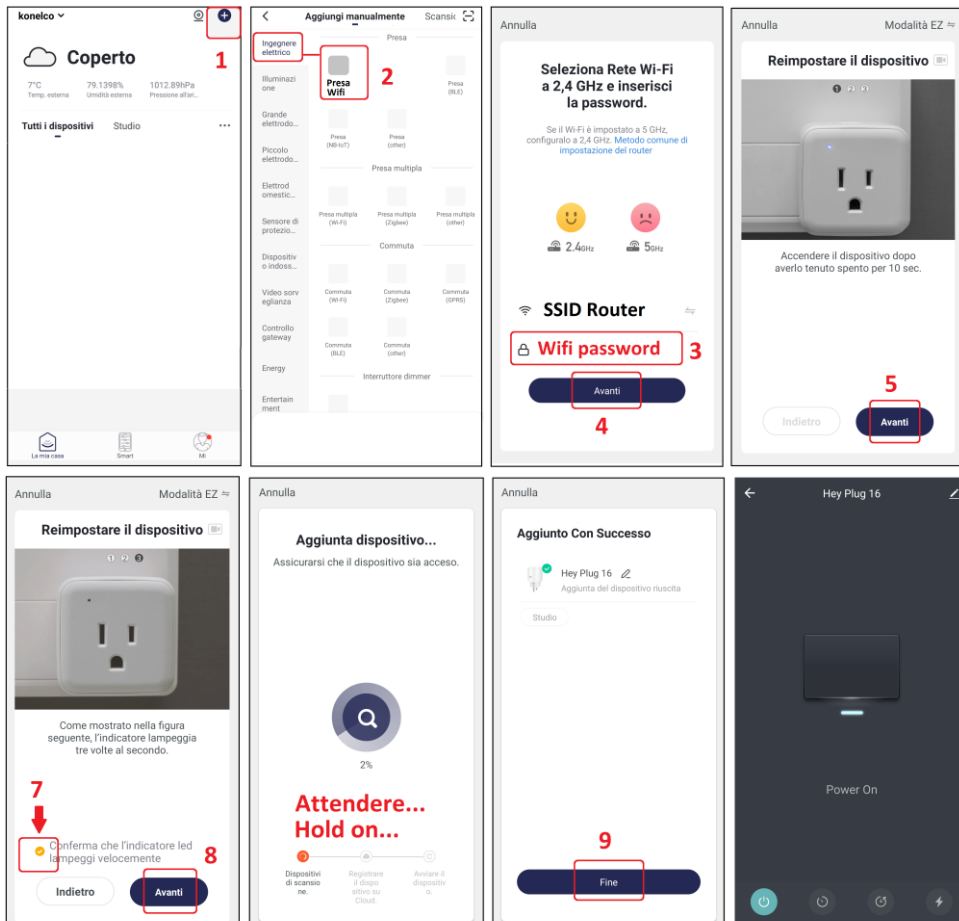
konelco

Coperto

7°C Temp. esterna
79.1398% Umidità esterna
1012.89hPa Pressione all'ari...

Tutti i dispositivi Studio ···

1

La mia casa Smart Mi

Aggiungi manualmente Scansio

Ingegnere elettrico
Illuminazione
Grande elettrodo...
Piccolo elettrodo...
Elettrodomestic...
Sensore di protezio...
Dispositivo indoss...
Video sorveglianza
Controllo gateway
Energy
Entertainment

Presa
Presa Wifi
Presa (BLE)
Presa (NB-IoT)
Presa (other)
2
Presa multipla
Presa multipla (Wi-Fi)
Presa multipla (Zigbee)
Presa multipla (other)
Commuta
Commuta (Wi-Fi)
Commuta (Zigbee)
Commuta (GPRS)
Commuta (BLE)
Commuta (other)
Interruttore dimmer

Annulla

Seleziona Rete Wi-Fi a 2,4 GHz e inserisci la password.

Se il Wi-Fi è impostato a 5 GHz, configuralo a 2,4 GHz. Metodo comune di impostazione del router

2.4GHz
5GHz

SSID Router
Wifi password
3
Avanti
4

Annulla Modalità EZ

Reimpostare il dispositivo

1 2 3

Accendere il dispositivo dopo averlo tenuto spento per 10 sec.

5
Indietro
Avanti

Annulla Modalità EZ

Reimpostare il dispositivo

1 2 3

Come mostrato nella figura seguente, l'indicatore lampeggia tre volte al secondo.

7
Conferma che l'indicatore led lampeggi velocemente
8
Indietro
Avanti

Annulla

Aggiunta dispositivo...
Assicurarsi che il dispositivo sia acceso.

2%

Attendere...
Hold on...

Dispositivi di scansione.
Registrare il dispositivo su Cloud.
Avviare il dispositivo.

Annulla

Aggiunto Con Successo

Hey Plug 16
Aggiunta del dispositivo riuscita

Studio

9
Fine

Hey Plug 16

Power On